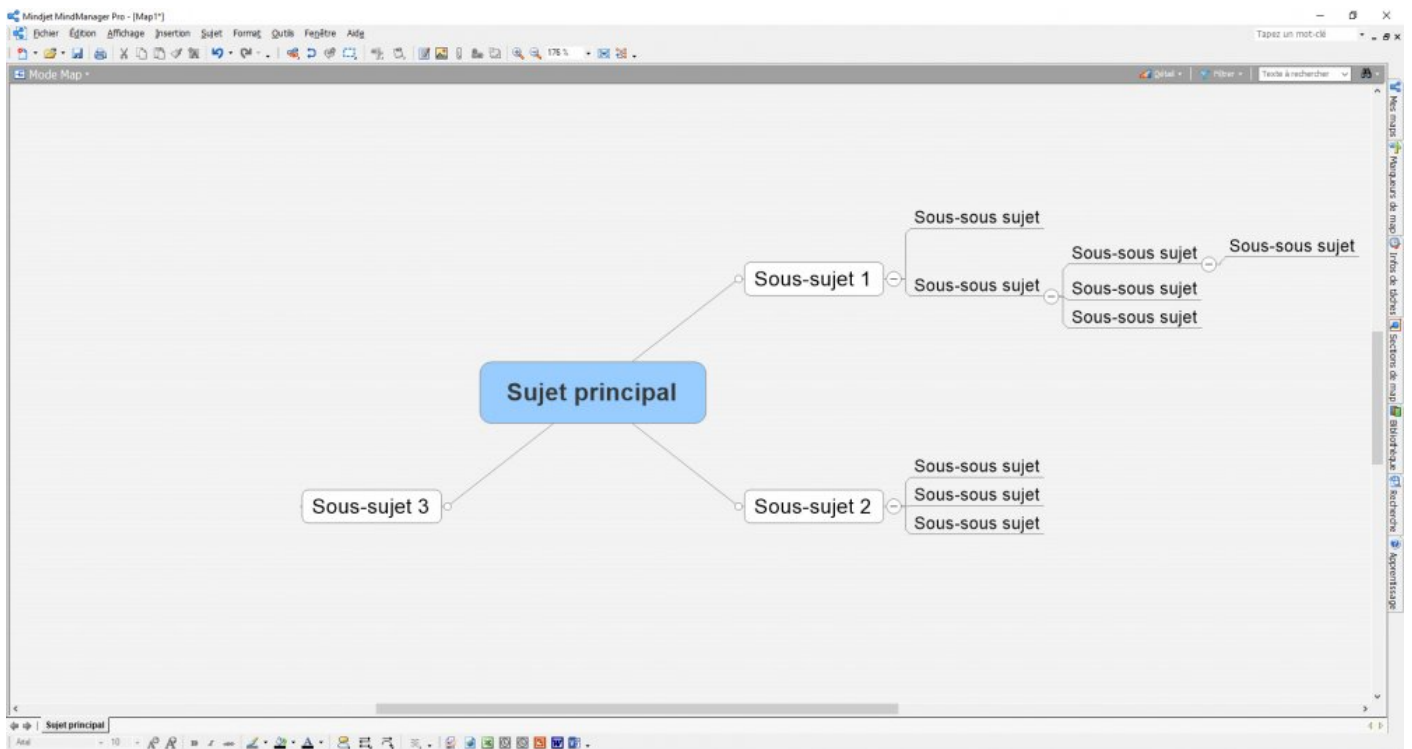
Mindjet MindManager Pro - [Map1*]

Fichier Édition Affichage Insertion Sujet Format Outils Fenêtre Aide

Tapez un mot-clé

175 %

Mode Map

Détail Filtrer Texte à rechercher

Sous-sous sujet

Sous-sujet 1

Sous-sous sujet

Sous-sous sujet

Sous-sous sujet

Sous-sous sujet

Sous-sous sujet

Sujet principal

Sous-sous sujet

Sous-sujet 3

Sous-sujet 2

Sous-sous sujet

Sous-sous sujet

Mes maps

Marqueurs de map

Infos de tâches

Sections de map

Bibliothèque

Recherche

Apprentissage

Sujet principal

Arial 10